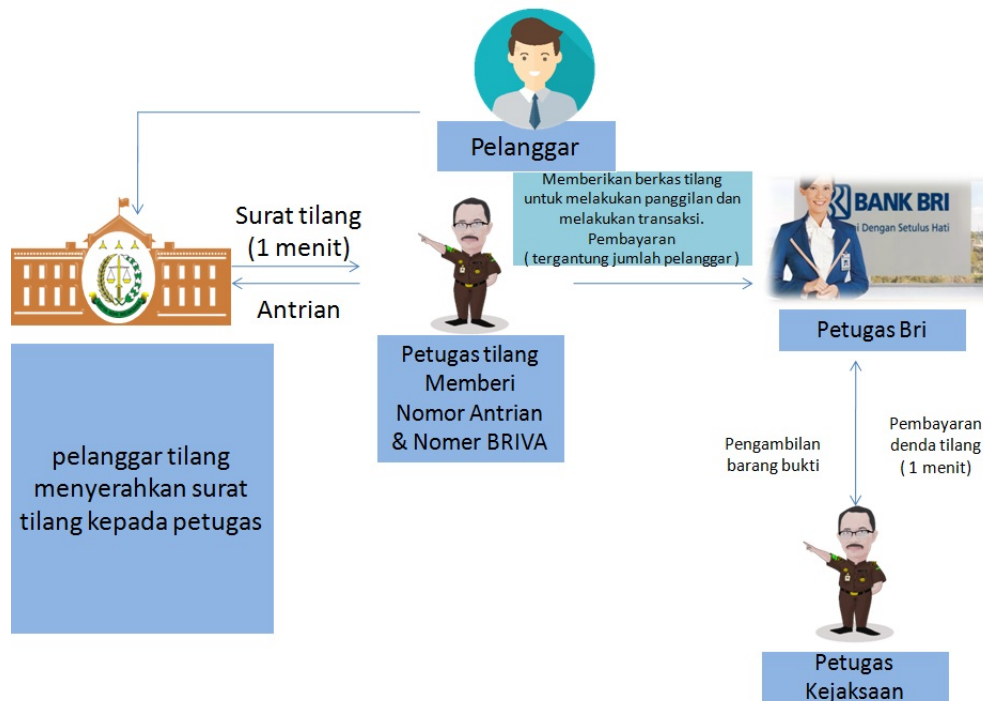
Pelanggar

Surat tilang
(1 menit)

Antrian

Memberikan berkas tilang untuk melakukan panggilan dan melakukan transaksi.
Pembayaran
( tergantung jumlah pelanggar )

BANK BRI
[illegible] Dengan Setulus Hati

Petugas Bri

pelanggar tilang menyerahkan surat tilang kepada petugas

Petugas tilang Memberi Nomor Antrian & Nomer BRIVA

Pengambilan barang bukti

Pembayaran denda tilang
( 1 menit)

Petugas Kejaksaan